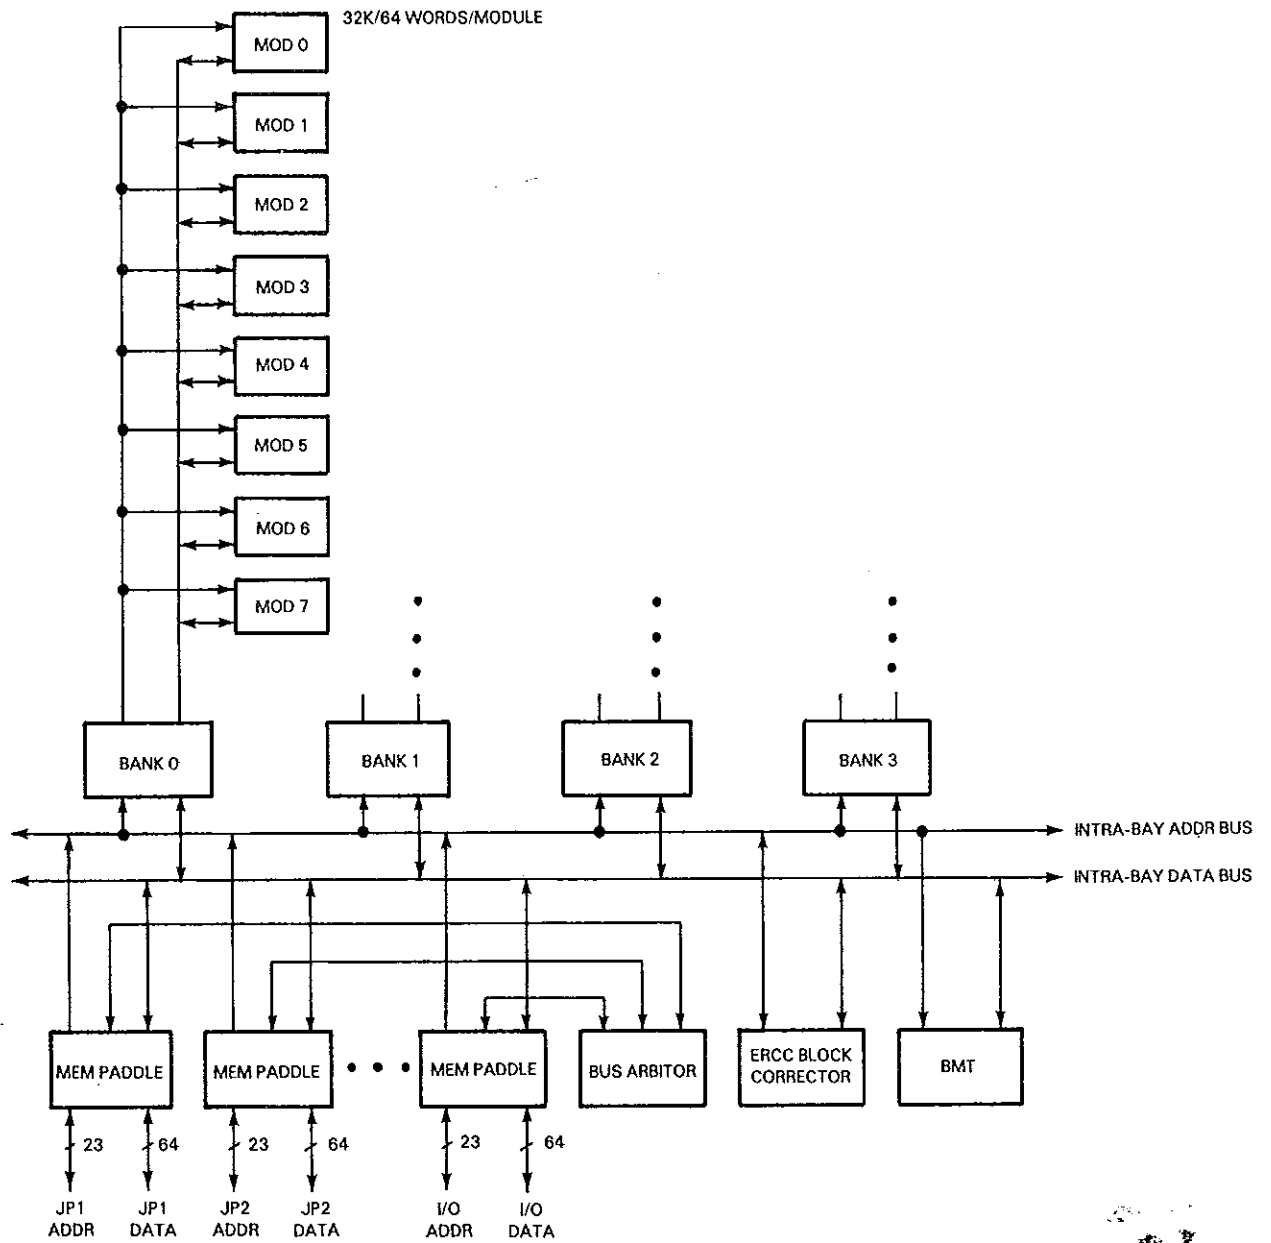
32K/64 WORDS/MODULE

MOD 0

MOD 1

MOD 2

MOD 3

MOD 4

MOD 5

MOD 6

MOD 7

BANK 0

BANK 1

BANK 2

BANK 3

INTRA-BAY ADDR BUS

INTRA-BAY DATA BUS

MEM PADDLE

MEM PADDLE

MEM PADDLE

BUS ARBITOR

ERCC BLOCK CORRECTOR

BMT

23

64

23

64

23

64

JP1 ADDR

JP1 DATA

JP2 ADDR

JP2 DATA

I/O ADDR

I/O DATA